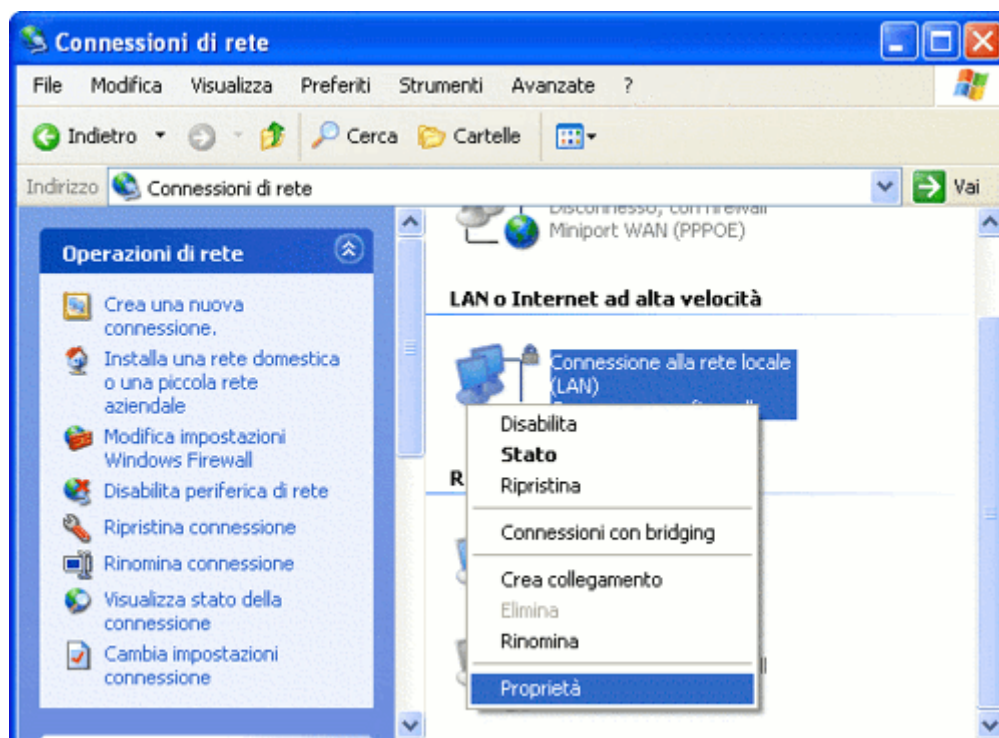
Connessioni di rete

File Modifica Visualizza Preferiti Strumenti Avanzate ?

Indietro Cerca Cartelle

Indirizzo Connessioni di rete Vai

Operazioni di rete

Crea una nuova connessione.

Installa una rete domestica o una piccola rete aziendale

Modifica impostazioni Windows Firewall

Disabilita periferica di rete

Ripristina connessione

Rinomina connessione

Visualizza stato della connessione

Cambia impostazioni connessione

Disconnesso, con firewall
Miniport WAN (PPPOE)

LAN o Internet ad alta velocità

Connessione alla rete locale (LAN)

Disabilita
Stato
Ripristina
Connessioni con bridging
Crea collegamento
Elimina
Rinomina
Proprietà

R